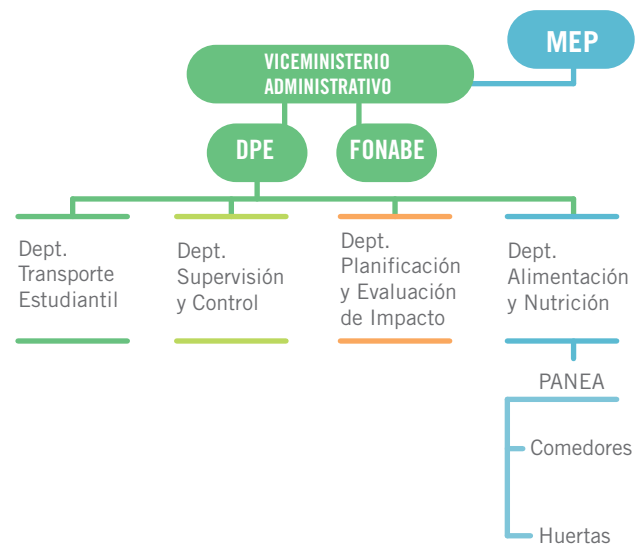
MEP

VICEMINISTERIO ADMINISTRATIVO

DPE

FONABE

Dept. Transporte Estudiantil

Dept. Supervisión y Control

Dept. Planificación y Evaluación de Impacto

Dept. Alimentación y Nutrición

PANEA

Comedores

Huertas